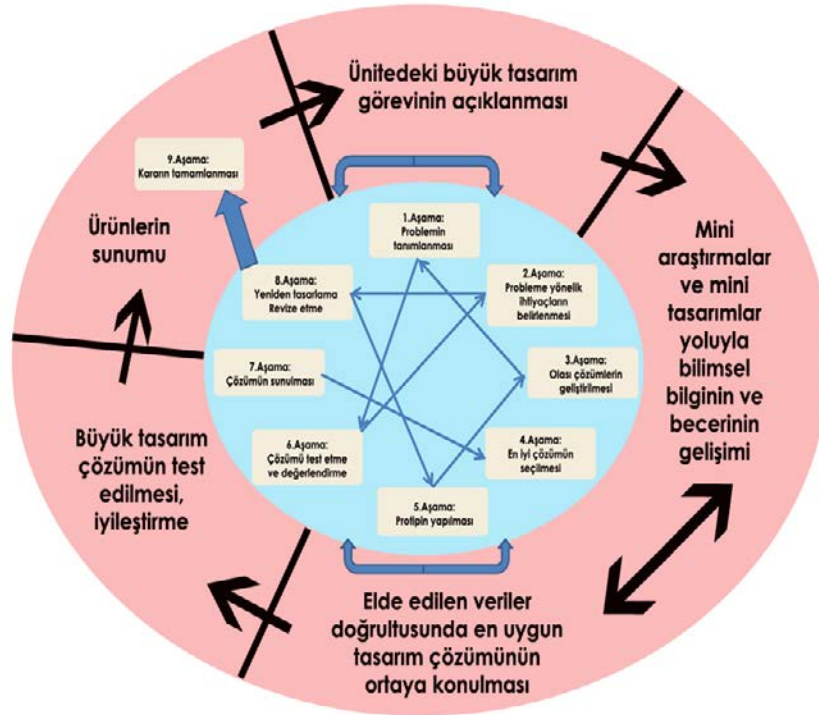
Ünitedeki büyük tasarım görevinin açıklanması

9.Aşama: Kararın tamamlanması

Ürünlerin sunumu

1.Aşama: Problemin tanımlanması

2.Aşama: Probleme yönelik ihtiyaçların belirlenmesi

3.Aşama: Olası çözümlerin geliştirilmesi

4.Aşama: En iyi çözümün seçilmesi

5.Aşama: Protipin yapılması

6.Aşama: Çözümü test etme ve değerlendirme

7.Aşama: Çözümün sunulması

8.Aşama: Yeniden tasarlama Revize etme

Mini araştırmalar ve mini tasarımlar yoluyla bilimsel bilginin ve becerinin gelişimi

Büyük tasarım çözümün test edilmesi, iyileştirme

Elde edilen veriler doğrultusunda en uygun tasarım çözümünün ortaya konulması